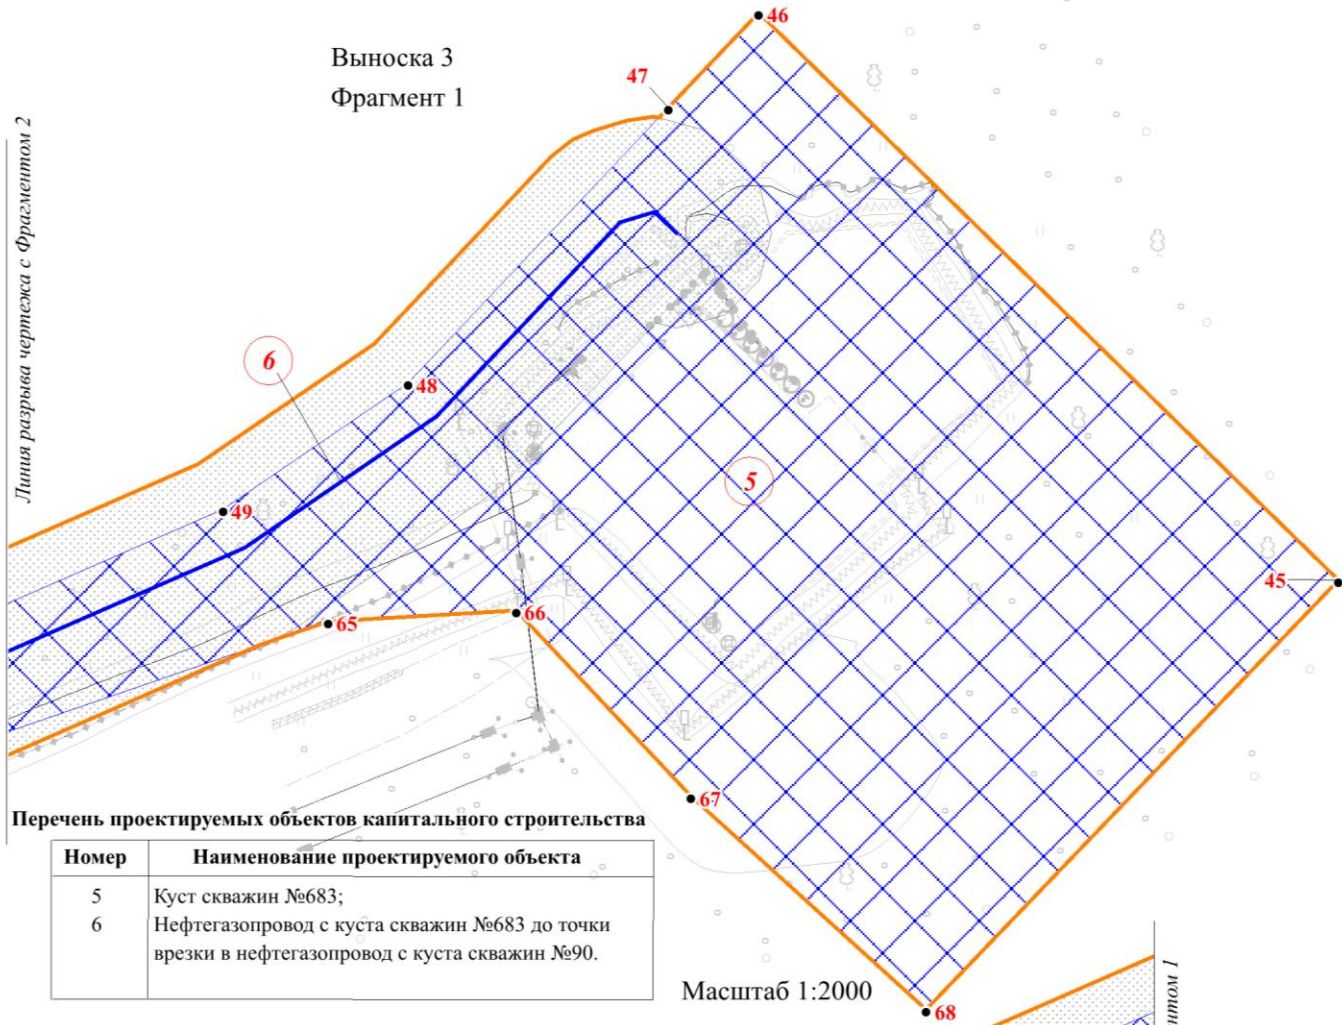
Выноска 3
Фрагмент 1

Линия разрыва чертежа с Фрагментом 2

46
47
48
49
45
65
66
67
68
6
5

Перечень проектируемых объектов капитального строительства

| Номер | Наименование проектируемого объекта |
|---|---|
| 5<br>6 | Куст скважин №683;<br>Нефтегазопровод с куста скважин №683 до точки врезки в нефтегазопровод с куста скважин №90. |

Масштаб 1:2000

нтом 1